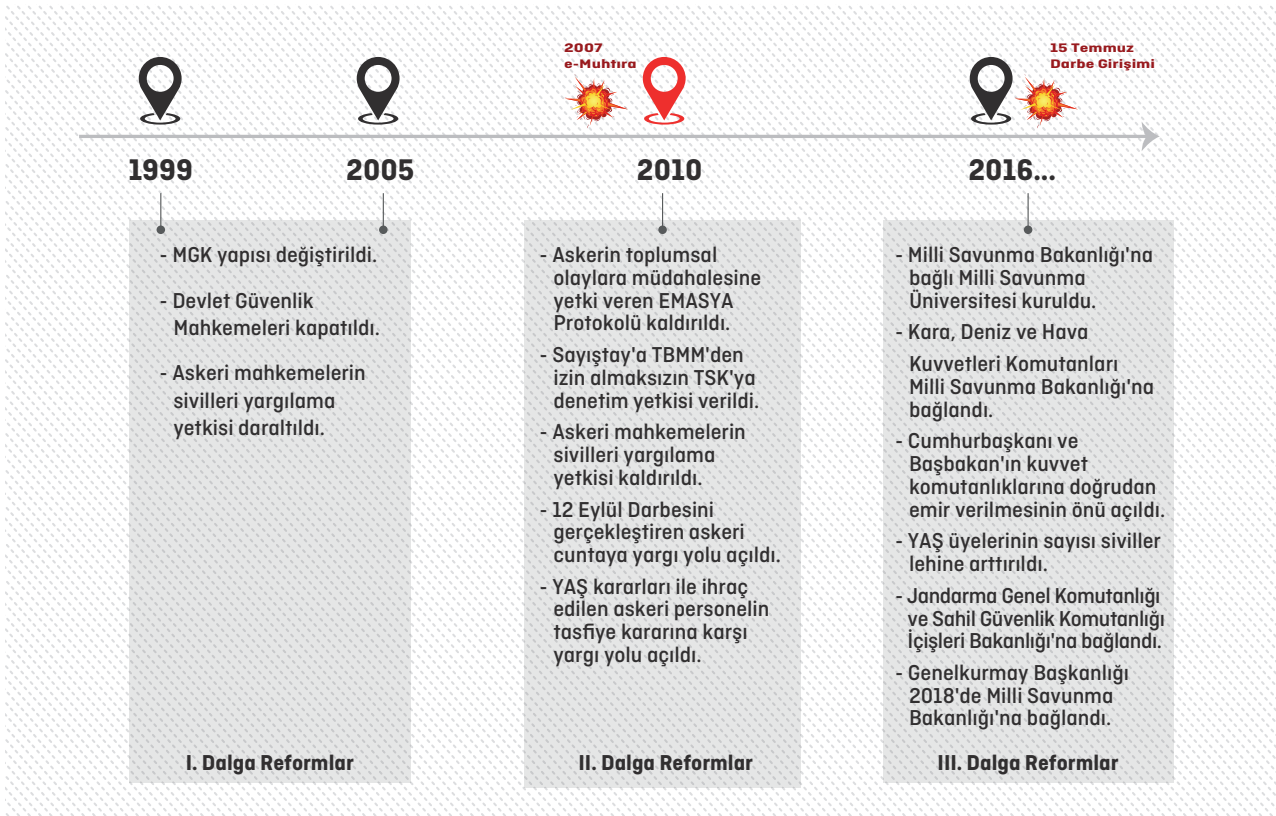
2007
e-Muhtıra

15 Temmuz
Darbe Girişimi

1999

2005

2010

2016...

- MGK yapısı değiştirildi.

- Devlet Güvenlik Mahkemeleri kapatıldı.

- Askeri mahkemelerin sivilleri yargılama yetkisi daraltıldı.

I. Dalga Reformlar

- Askerin toplumsal olaylara müdahalesine yetki veren EMASYA Protokolü kaldırıldı.

- Sayıştay'a TBMM'den izin almaksızın TSK'ya denetim yetkisi verildi.

- Askeri mahkemelerin sivilleri yargılama yetkisi kaldırıldı.

- 12 Eylül Darbesini gerçekleştiren askeri cuntaya yargı yolu açıldı.

- YAŞ kararları ile ihraç edilen askeri personelin tasfiye kararına karşı yargı yolu açıldı.

II. Dalga Reformlar

- Milli Savunma Bakanlığı'na bağlı Milli Savunma Üniversitesi kuruldu.

- Kara, Deniz ve Hava Kuvvetleri Komutanları Milli Savunma Bakanlığı'na bağlandı.

- Cumhurbaşkanı ve Başbakan'ın kuvvet komutanlıklarına doğrudan emir verilmesinin önü açıldı.

- YAŞ üyelerinin sayısı siviller lehine arttırıldı.

- Jandarma Genel Komutanlığı ve Sahil Güvenlik Komutanlığı İçişleri Bakanlığı'na bağlandı.

- Genelkurmay Başkanlığı 2018'de Milli Savunma Bakanlığı'na bağlandı.

III. Dalga Reformlar